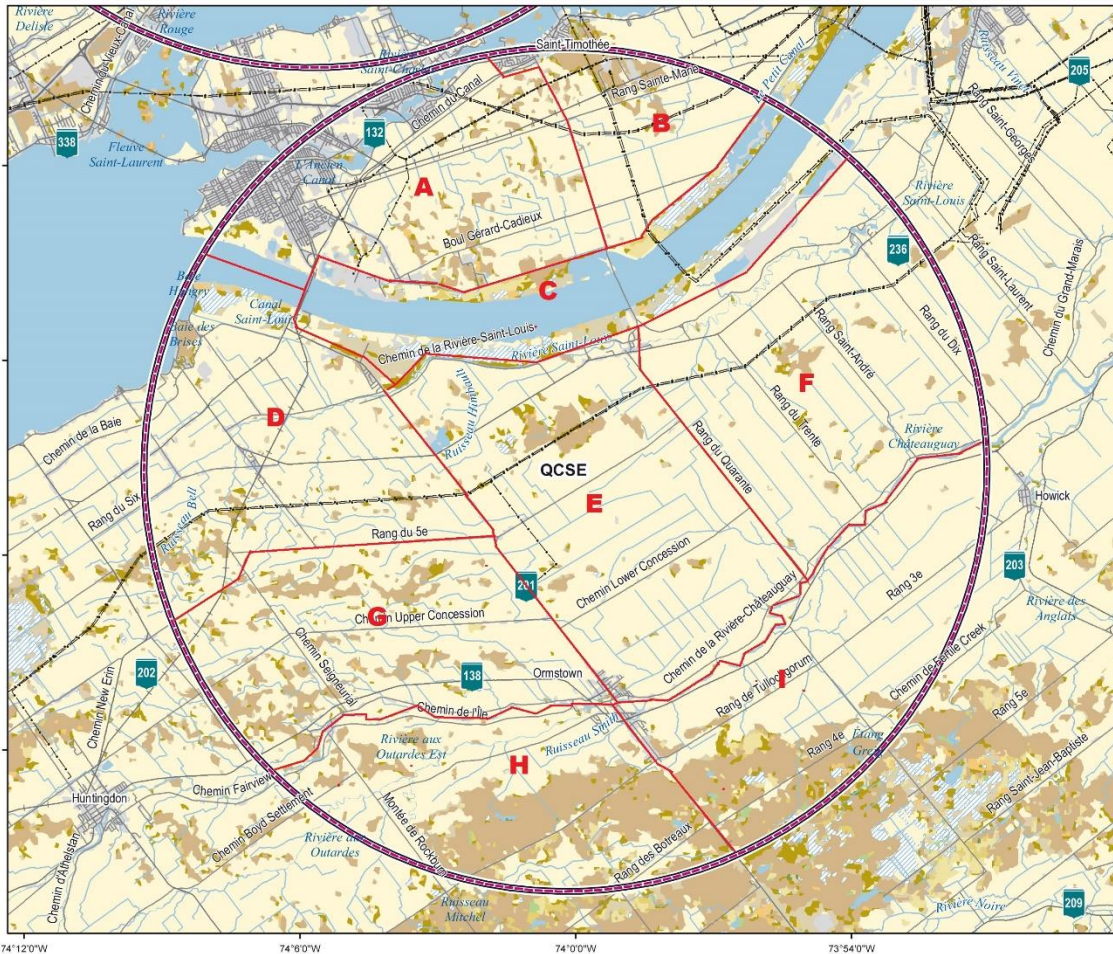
Rivière Delisle
Rivière Rouge
Chemin du Vieux-Canal
Rivière Saint-Charles
Saint-Timothée
Rang Sainte-Marie
Petit Canal
Ruisseau Vinet
205
338
132
Chemin du Canal
B
Fleuve Saint-Laurent
L'Ancien Canal
A
Rang Saint-Georges
Rivière Saint-Louis
Boul Gérard-Cadieux
236
Rang Saint-Laurent
Chemin du Grand-Marais
Baie Hungry
C
Canal Saint-Louis
Baie des Brises
Rang Saint-André
Rang du Dix
Chemin de la Rivière-Saint-Louis
Rivière Saint-Louis
Ruisseau Hinault
F
Rang du Trente
D
Rivière Châteauguay
Chemin de la Baie
Ruisseau Bell
Rang du Six
QCSE
Rang du Quarante
E
Howick
Rang du 5e
201
Chemin Lower Concession
203
G
Chemin Upper Concession
Chemin de la Rivière-Châteauguay
Rang 3e
Rivière des Anglais
Chemin Seigneurial
Chemin New Erin
202
138
Ormstown
Chemin de Norton Creek
Rang de Tullochgorum
I
Chemin de l'Île
Rivière aux Outardes Est
Ruisseau Smith
Rang 4e
Étang Greig
Rang 5e
H
Chemin Fairview
Huntingdon
Chemin Boyd Settlement
Montée de Rockburn
Rang Saint-Jean-Baptiste
Chemin d'Athelstan
Rivière aux Outardes
Rang des Botreaux
Ruisseau Mitchel
Rivière Noire
209
74°12'0"W
74°6'0"W
74°0'0"W
73°54'0"W